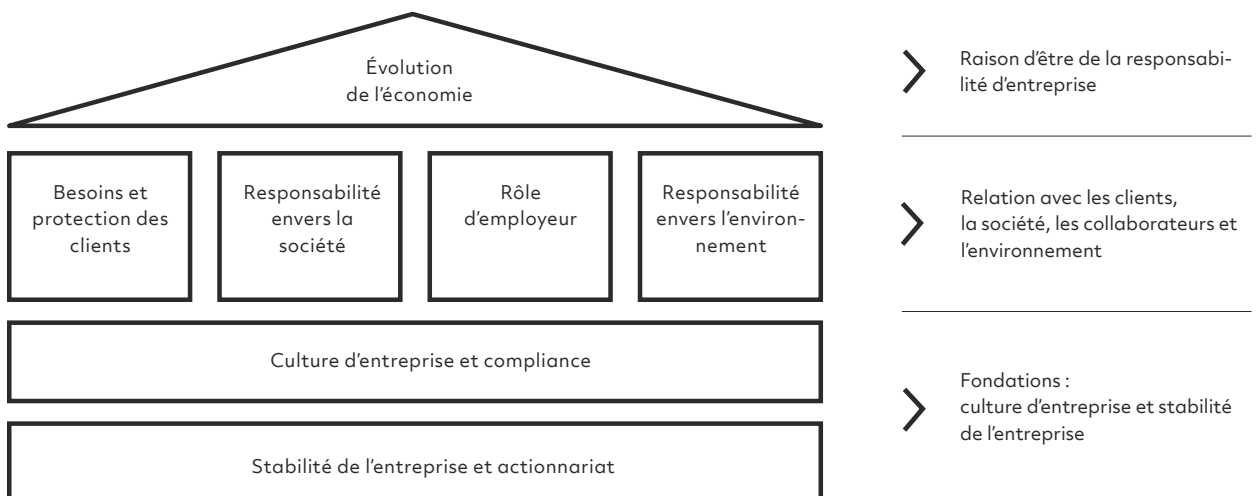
Évolution de l’économie

Besoins et protection des clients

Responsabilité envers la société

Rôle d’employeur

Responsabilité envers l’environnement

Culture d’entreprise et compliance

Stabilité de l’entreprise et actionnariat

Raison d’être de la responsabilité d’entreprise

Relation avec les clients, la société, les collaborateurs et l’environnement

Fondations : culture d’entreprise et stabilité de l’entreprise